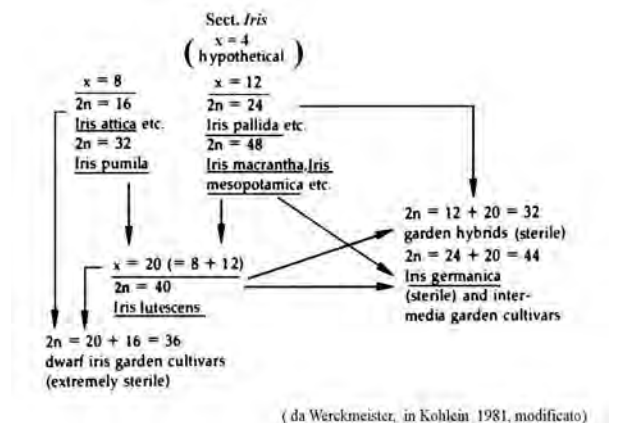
Sect. *Iris*
x = 4
( hypothetical )

x = 8
2n = 16
Iris attica etc.
2n = 32
Iris pumila

x = 12
2n = 24
Iris pallida etc.
2n = 48
Iris macrantha, Iris mesopotamica etc.

2n = 12 + 20 = 32
garden hybrids (sterile)
2n = 24 + 20 = 44
Iris germanica (sterile) and intermedia garden cultivars

x = 20 (= 8 + 12)
2n = 40
Iris lutescens

2n = 20 + 16 = 36
dwarf iris garden cultivars (extremely sterile)

( da Werckmeister, in Kohlein 1981, modificato)